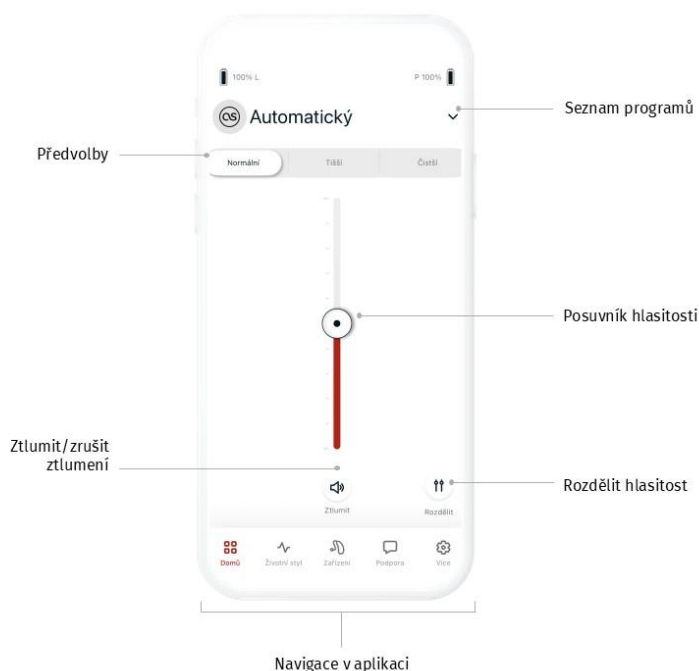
100% L

P 100%

Automatický

Seznam programů

Předvolby

Normální

Tišší

Čistší

Posuvník hlasitosti

Ztlumit/zrušit ztlumení

Ztlumit

Rozdělit

Rozdělit hlasitost

Domů

Životní styl

Zařízení

Podpora

Více

Navigace v aplikaci